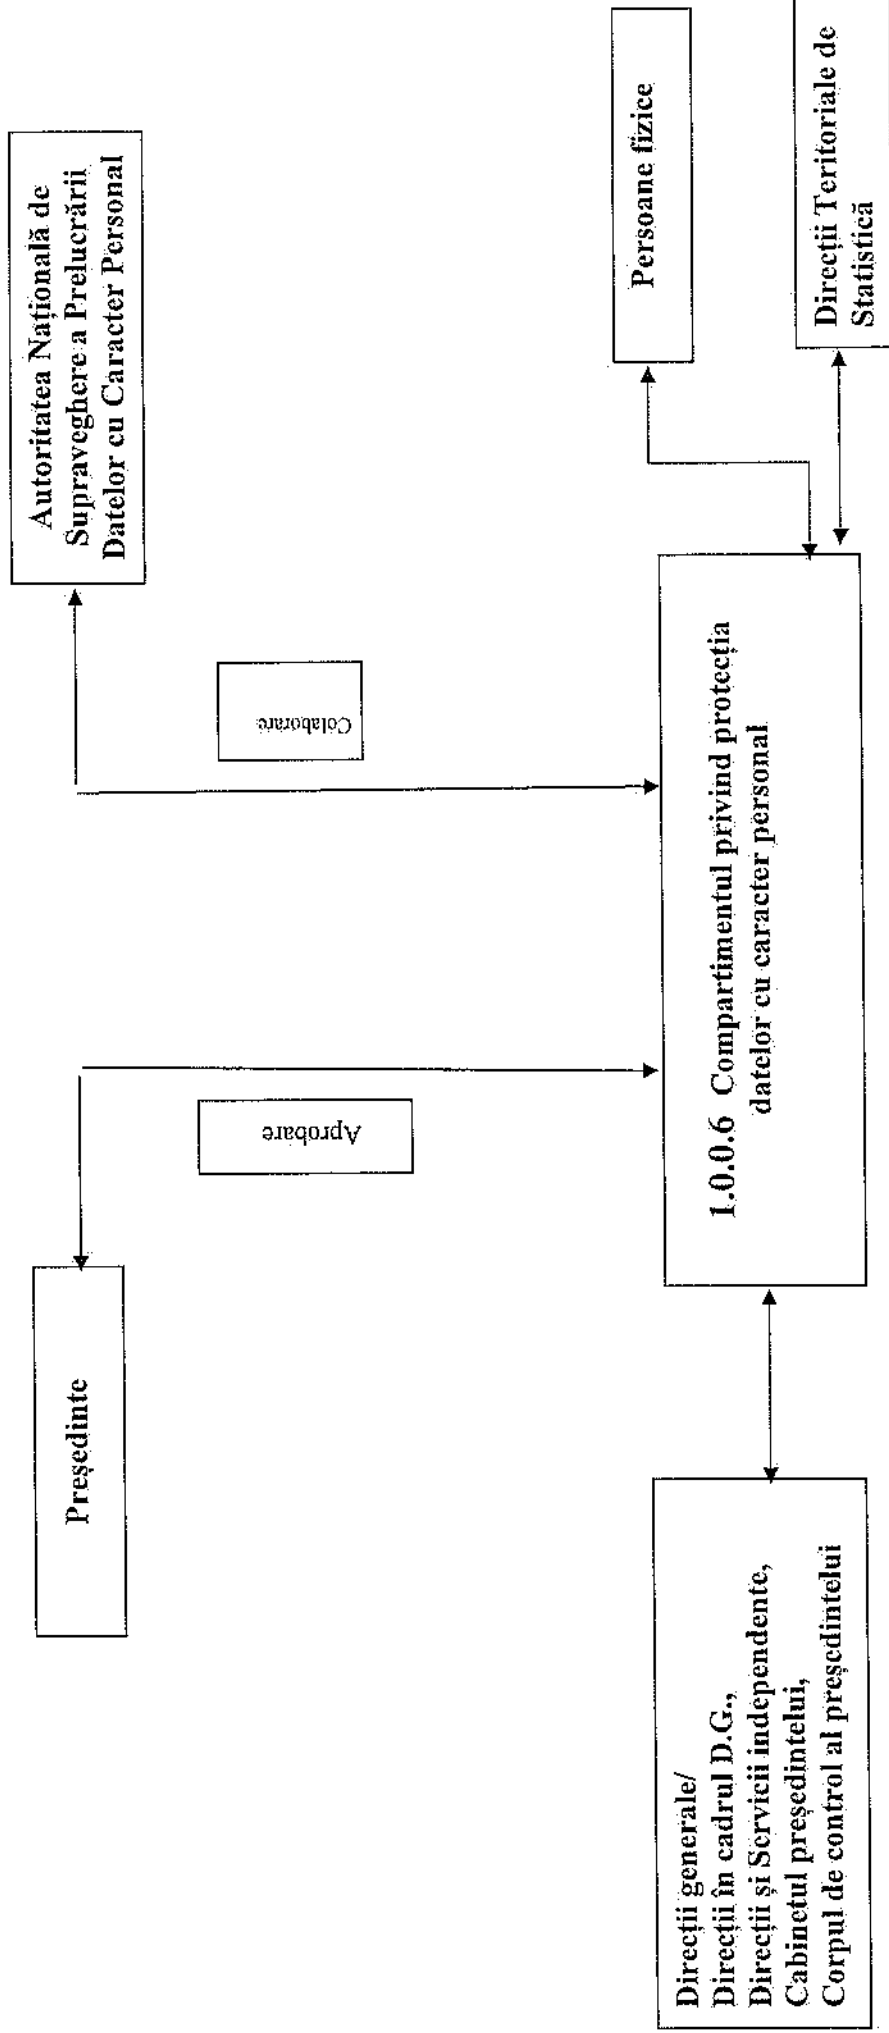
Președinte

Aprobare

Autoritatea Națională de Supraveghere a Prelucrării Datelor cu Caracter Personal

Colaborare

1.0.0.6 Compartimentul privind protecția datelor cu caracter personal

Persoane fizice

Direcții Teritoriale de Statistică

Direcții generale/
Direcții în cadrul D.G.,
Direcții și Servicii independente,
Cabinetul președintelui,
Corpul de control al președintelui